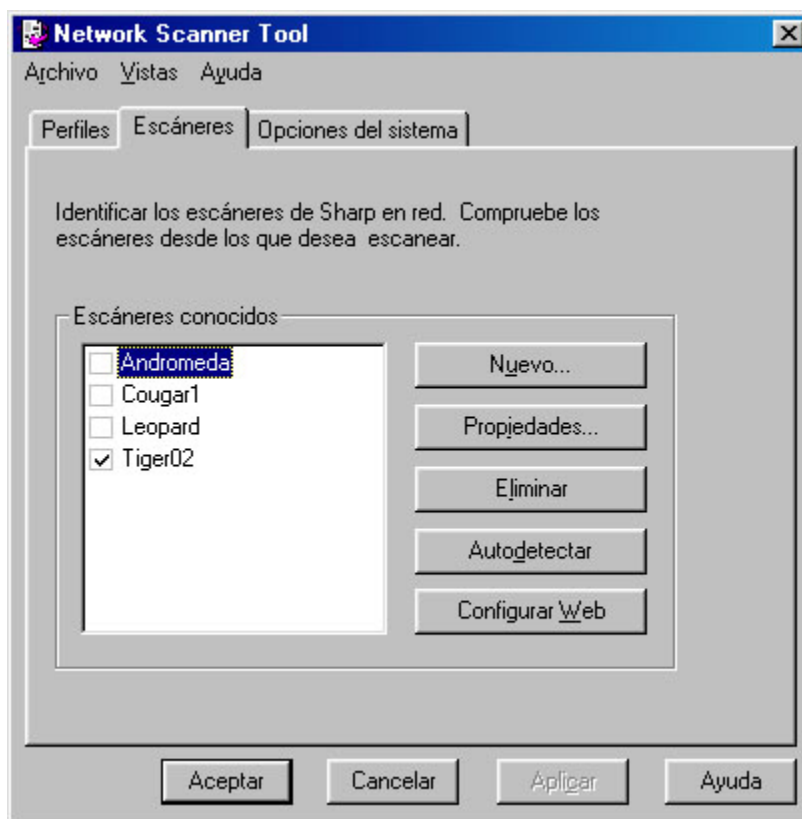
Network Scanner Tool

Archivo Vistas Ayuda

Perfiles | Escáneres | Opciones del sistema

Identificar los escáneres de Sharp en red. Compruebe los escáneres desde los que desea escanear.

Escáneres conocidos

Andromeda
Cougar1
Leopard
✓ Tiger02

Nuevo...
Propiedades...
Eliminar
Autodetectar
Configurar Web

Aceptar | Cancelar | Aplicar | Ayuda